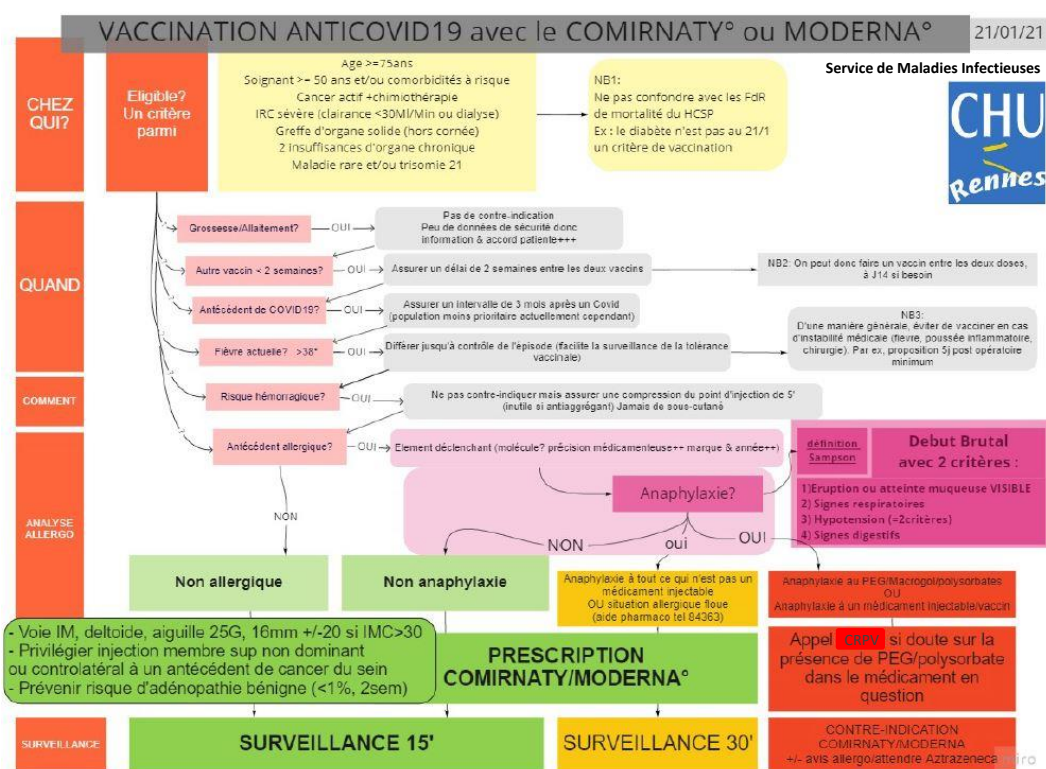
VACCINATION ANTICOVID19 avec le COMIRNATY° ou MODERNA°

21/01/21

Service de Maladies Infectieuses

CHU Rennes

CHEZ QUI?

Eligible? Un critère parmi

Age >=75ans
Soignant >= 50 ans et/ou comorbidités à risque
Cancer actif +chimiothérapie
IRC sévère (clairance <30Ml/Min ou dialyse)
Greffe d'organe solide (hors cornée)
2 insuffisances d'organe chronique
Maladie rare et/ou trisomie 21

NB1:
Ne pas confondre avec les FdR de mortalité du HCSP
Ex : le diabète n'est pas au 21/1 un critère de vaccination

QUAND

Grossesse/Allaitement? — OUI — Pas de contre-indication
Peu de données de sécurité donc information & accord patiente+++

Autre vaccin < 2 semaines? — OUI — Assurer un délai de 2 semaines entre les deux vaccins

NB2: On peut donc faire un vaccin entre les deux doses, à J14 si besoin

Antécédent de COVID19? — OUI — Assurer un intervalle de 3 mois après un Covid (population moins prioritaire actuellement cependant)

NB3:
D'une manière générale, éviter de vacciner en cas d'instabilité médicale (fièvre, poussée inflammatoire, chirurgie). Par ex, proposition 5j post opératoire minimum

Fièvre actuelle? >38° — OUI — Différer jusqu'à contrôle de l'épisode (facilite la surveillance de la tolérance vaccinale)

COMMENT

Risque hémorragique? — OUI — Ne pas contre-indiquer mais assurer une compression du point d'injection de 5' (inutile si antiaggrégant) Jamais de sous-cutané

ANALYSE ALLERGO

Antécédent allergique? — OUI — Element déclenchant (molécule? précision médicamenteuse++ marque & année++)

définition Sampson

Debut Brutal avec 2 critères :
1)Eruption ou atteinte muqueuse VISIBLE
2) Signes respiratoires
3) Hypotension (=2critères)
4) Signes digestifs

Anaphylaxie?

NON

NON

oui

OUI

Non allergique

Non anaphylaxie

Anaphylaxie à tout ce qui n'est pas un médicament injectable
OU situation allergique floue
(aide pharmaco tel 84363)

Anaphylaxie au PEG/Macrogol/polysorbates
OU
Anaphylaxie à un médicament injectable/vaccin

- Voie IM, deltoide, aiguille 25G, 16mm +/-20 si IMC>30
- Privilégier injection membre sup non dominant ou controlatéral à un antécédent de cancer du sein
- Prévenir risque d'adénopathie bénigne (<1%, 2sem)

PRESCRIPTION COMIRNATY/MODERNA°

Appel CRPV si doute sur la présence de PEG/polysorbate dans le médicament en question

SURVEILLANCE

SURVEILLANCE 15'

SURVEILLANCE 30'

CONTRE-INDICATION COMIRNATY/MODERNA
+/- avis allergo/attendre Aztrazeneca